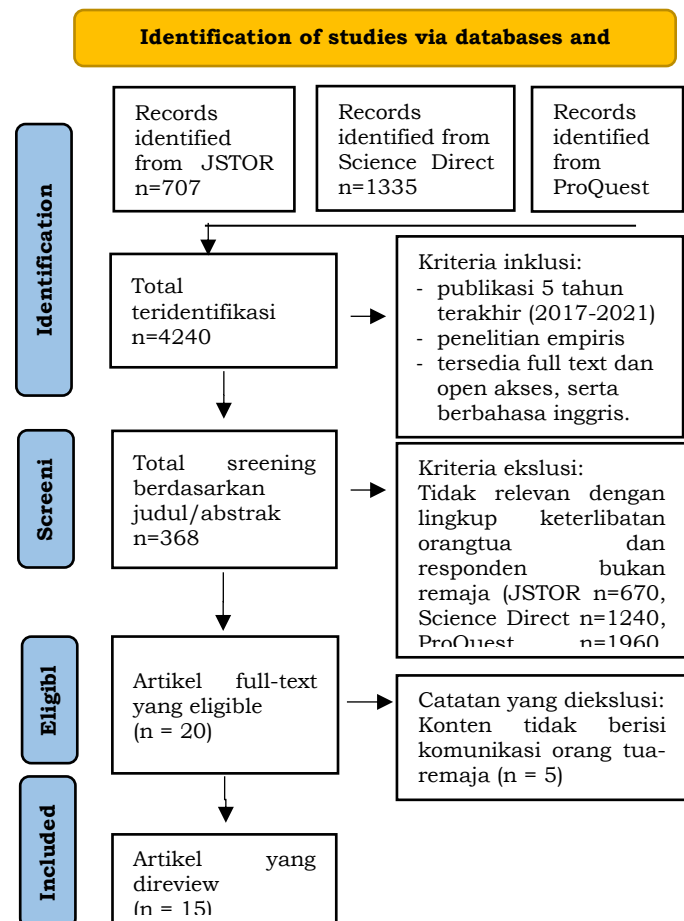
Identification of studies via databases and

Identification

Records identified from JSTOR n=707

Records identified from Science Direct n=1335

Records identified from ProQuest

Total teridentifikasi n=4240

Kriteria inklusi:
- publikasi 5 tahun terakhir (2017-2021)
- penelitian empiris
- tersedia full text dan open akses, serta berbahasa inggris.

Screeni

Total sreening berdasarkan judul/abstrak n=368

Kriteria ekslusi:
Tidak relevan dengan lingkup keterlibatan orangtua dan responden bukan remaja (JSTOR n=670, Science Direct n=1240, ProQuest n=1960

Eligibl

Artikel full-text yang eligible (n = 20)

Catatan yang dieksklusi:
Konten tidak berisi komunikasi orang tua-remaja (n = 5)

Included

Artikel yang direview (n = 15)